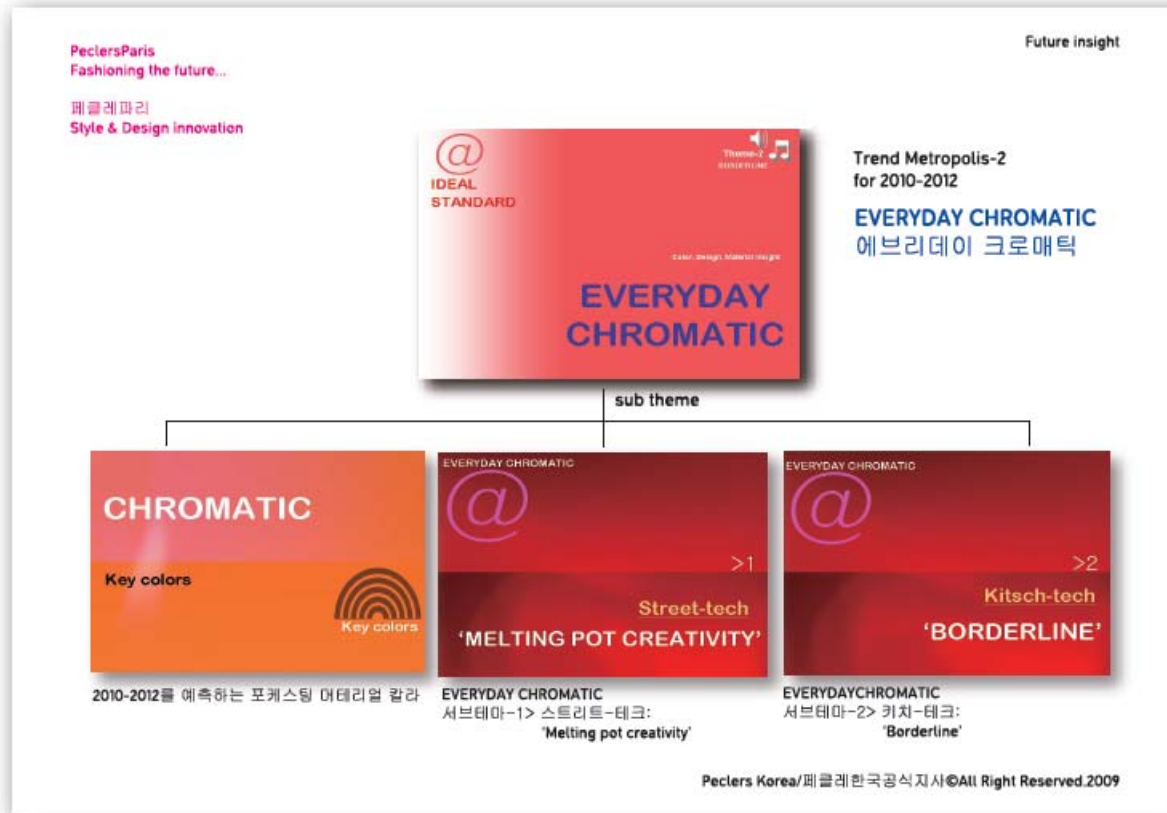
PeclersParis
Fashioning the future...

페클레파리
Style & Design innovation

Future insight

@
IDEAL
STANDARD

Theme-2
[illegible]

Color, design, Material insight

EVERYDAY
CHROMATIC

Trend Metropolis-2
for 2010-2012

EVERYDAY CHROMATIC
에브리데이 크로매틱

sub theme

CHROMATIC

Key colors

Key colors

2010-2012를 예측하는 포케스팅 머테리얼 칼라

EVERYDAY CHROMATIC
@
>1
Street-tech
'MELTING POT CREATIVITY'

EVERYDAY CHROMATIC
서브테마-1> 스트리트-테크:
'Melting pot creativity'

EVERYDAY CHROMATIC
@
>2
Kitsch-tech
'BORDERLINE'

EVERYDAYCHROMATIC
서브테마-2> 키치-테크:
'Borderline'

Peclers Korea/페클레한국공식지사©All Right Reserved.2009